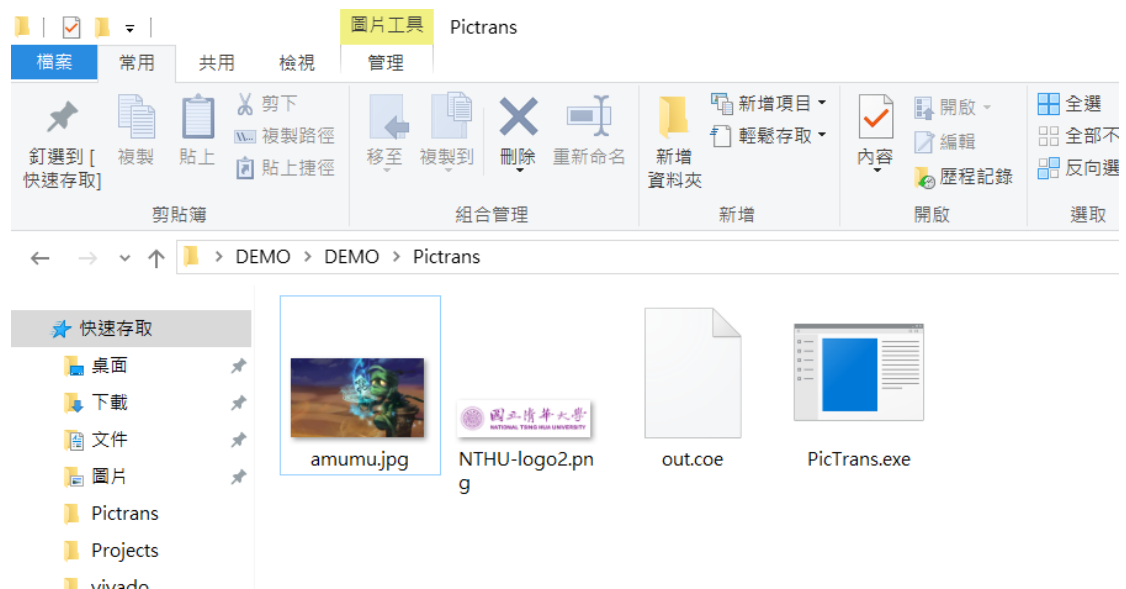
圖片工具
Pictrans
檔案 常用 共用 檢視 管理

釘選到 [快速存取] 複製 貼上 剪下 複製路徑 貼上捷徑
剪貼簿

移至 複製到 刪除 重新命名
組合管理

新增資料夾 新增項目 輕鬆存取
新增

內容 開啟 編輯 歷程記錄
開啟

全選 全部不 反向選
選取

DEMO > DEMO > Pictrans

快速存取
桌面
下載
文件
圖片
Pictrans
Projects
vivado

amumu.jpg
國立清華大學 NATIONAL TSING HUA UNIVERSITY
NTHU-logo2.png
out.coe
PicTrans.exe